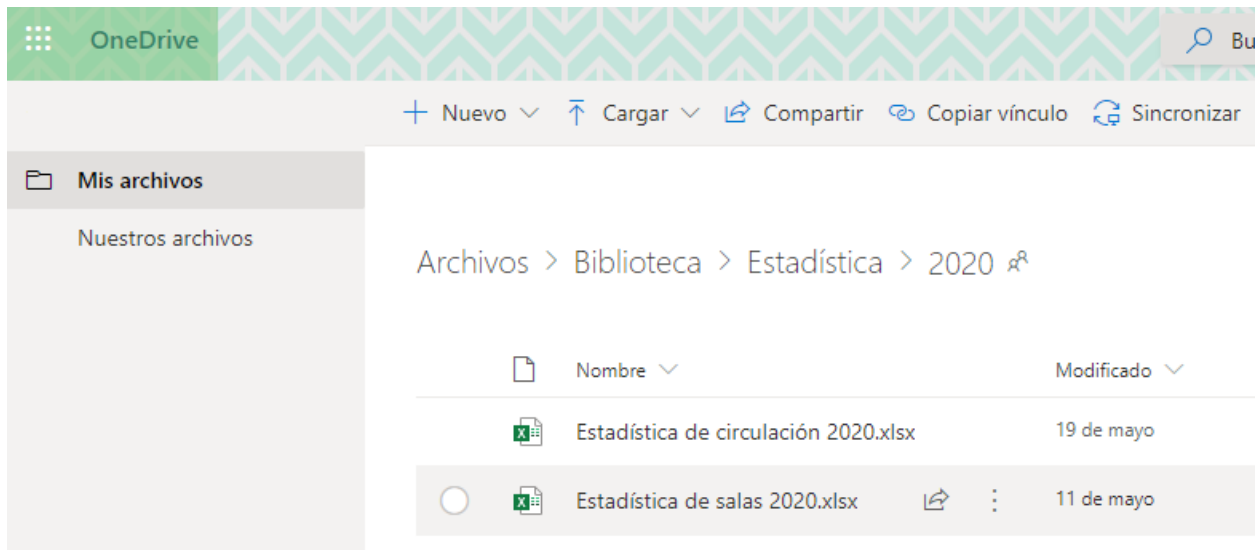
OneDrive

Bu

+ Nuevo Cargar Compartir Copiar vínculo Sincronizar

Mis archivos

Nuestros archivos

Archivos > Biblioteca > Estadística > 2020

| Nombre | Modificado |
|---|---|
| Estadística de circulación 2020.xlsx | 19 de mayo |
| Estadística de salas 2020.xlsx | 11 de mayo |